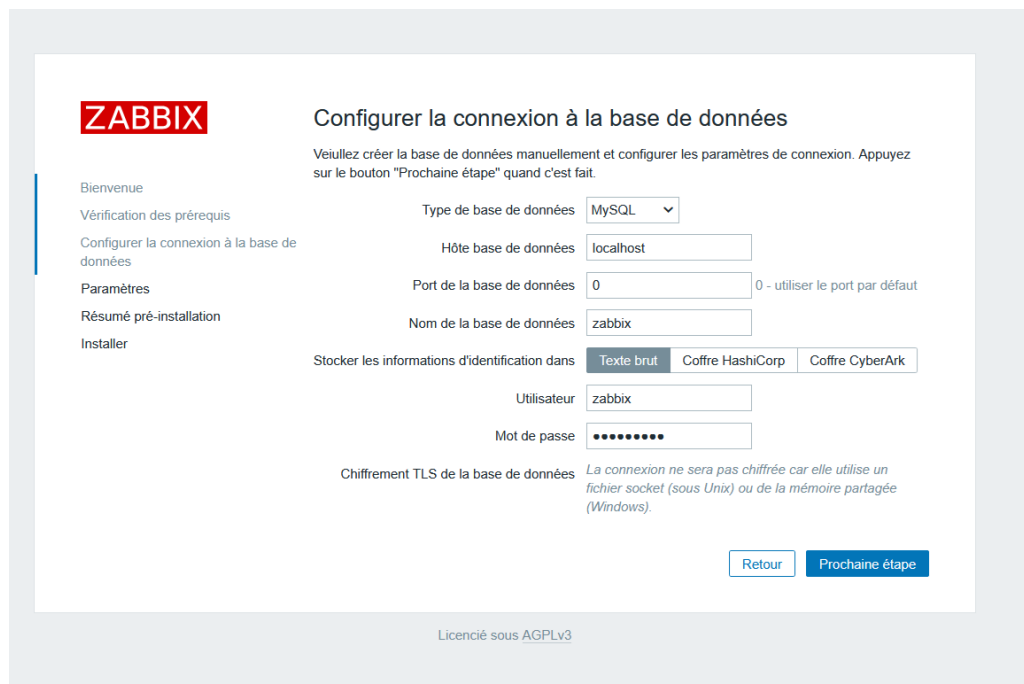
ZABBIX

Bienvenue
Vérification des prérequis
Configurer la connexion à la base de données
Paramètres
Résumé pré-installation
Installer

Configurer la connexion à la base de données

Veuillez créer la base de données manuellement et configurer les paramètres de connexion. Appuyez sur le bouton "Prochaine étape" quand c'est fait.

Type de base de données MySQL
Hôte base de données localhost
Port de la base de données 0 0 - utiliser le port par défaut
Nom de la base de données zabbix
Stocker les informations d'identification dans Texte brut Coffre HashiCorp Coffre CyberArk
Utilisateur zabbix
Mot de passe •••••••••
Chiffrement TLS de la base de données La connexion ne sera pas chiffrée car elle utilise un fichier socket (sous Unix) ou de la mémoire partagée (Windows).

Retour Prochaine étape

Licencié sous AGPLv3